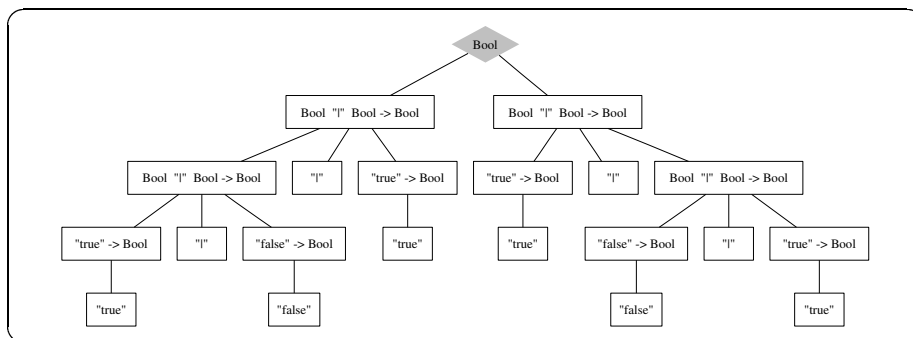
Bool

Bool "|" Bool -> Bool

Bool "|" Bool -> Bool

Bool "|" Bool -> Bool

"|"

"true" -> Bool

"true" -> Bool

"|"

Bool "|" Bool -> Bool

"true" -> Bool

"|"

"false" -> Bool

"true"

"true"

"false" -> Bool

"|"

"true" -> Bool

"true"

"false"

"false"

"true"